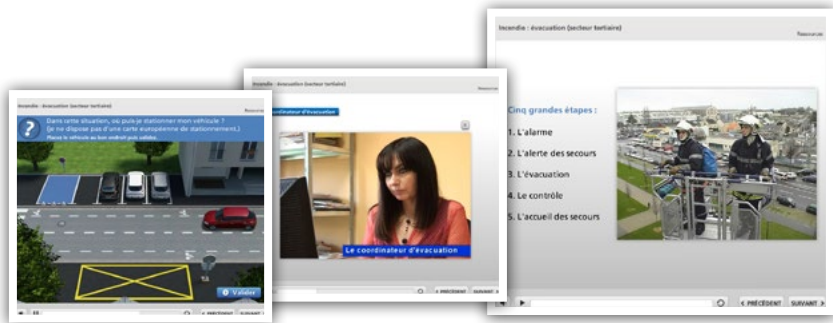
Incendie : évacuation (secteur tertiaire)

Ressources

Dans cette situation, où puis-je stationner mon véhicule ? (Je ne dispose pas d'une carte européenne de stationnement.)

Placez le véhicule au bon endroit puis validez.

Valider

< PRÉCÉDENT SUIVANT >

Incendie : évacuation (secteur tertiaire)

Ressources

Le coordinateur d'évacuation

Le coordinateur d'évacuation

< PRÉCÉDENT SUIVANT >

Incendie : évacuation (secteur tertiaire)

Ressources

Cinq grandes étapes :

1. L'alarme

2. L'alerte des secours

3. L'évacuation

4. Le contrôle

5. L'accueil des secours

< PRÉCÉDENT SUIVANT >